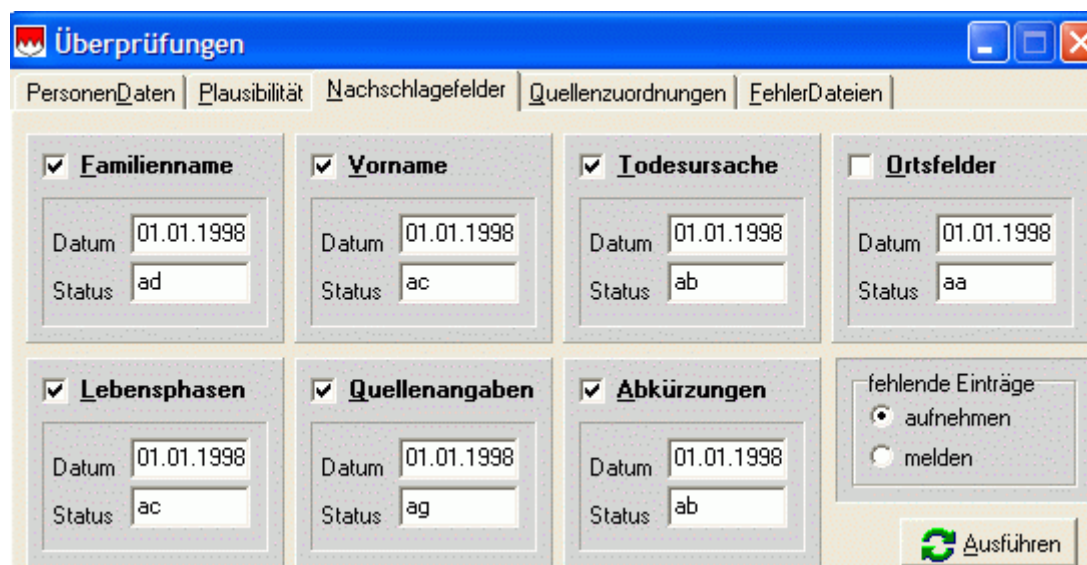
Überprüfungen

PersonenDaten | Plausibilität | Nachschlagefelder | Quellenzuordnungen | FehlerDateien

Familienname
Datum 01.01.1998
Status ad

Vorname
Datum 01.01.1998
Status ac

Todesursache
Datum 01.01.1998
Status ab

Ortsfelder
Datum 01.01.1998
Status aa

Lebensphasen
Datum 01.01.1998
Status ac

Quellenangaben
Datum 01.01.1998
Status ag

Abkürzungen
Datum 01.01.1998
Status ab

fehlende Einträge
aufnehmen
melden

Ausführen